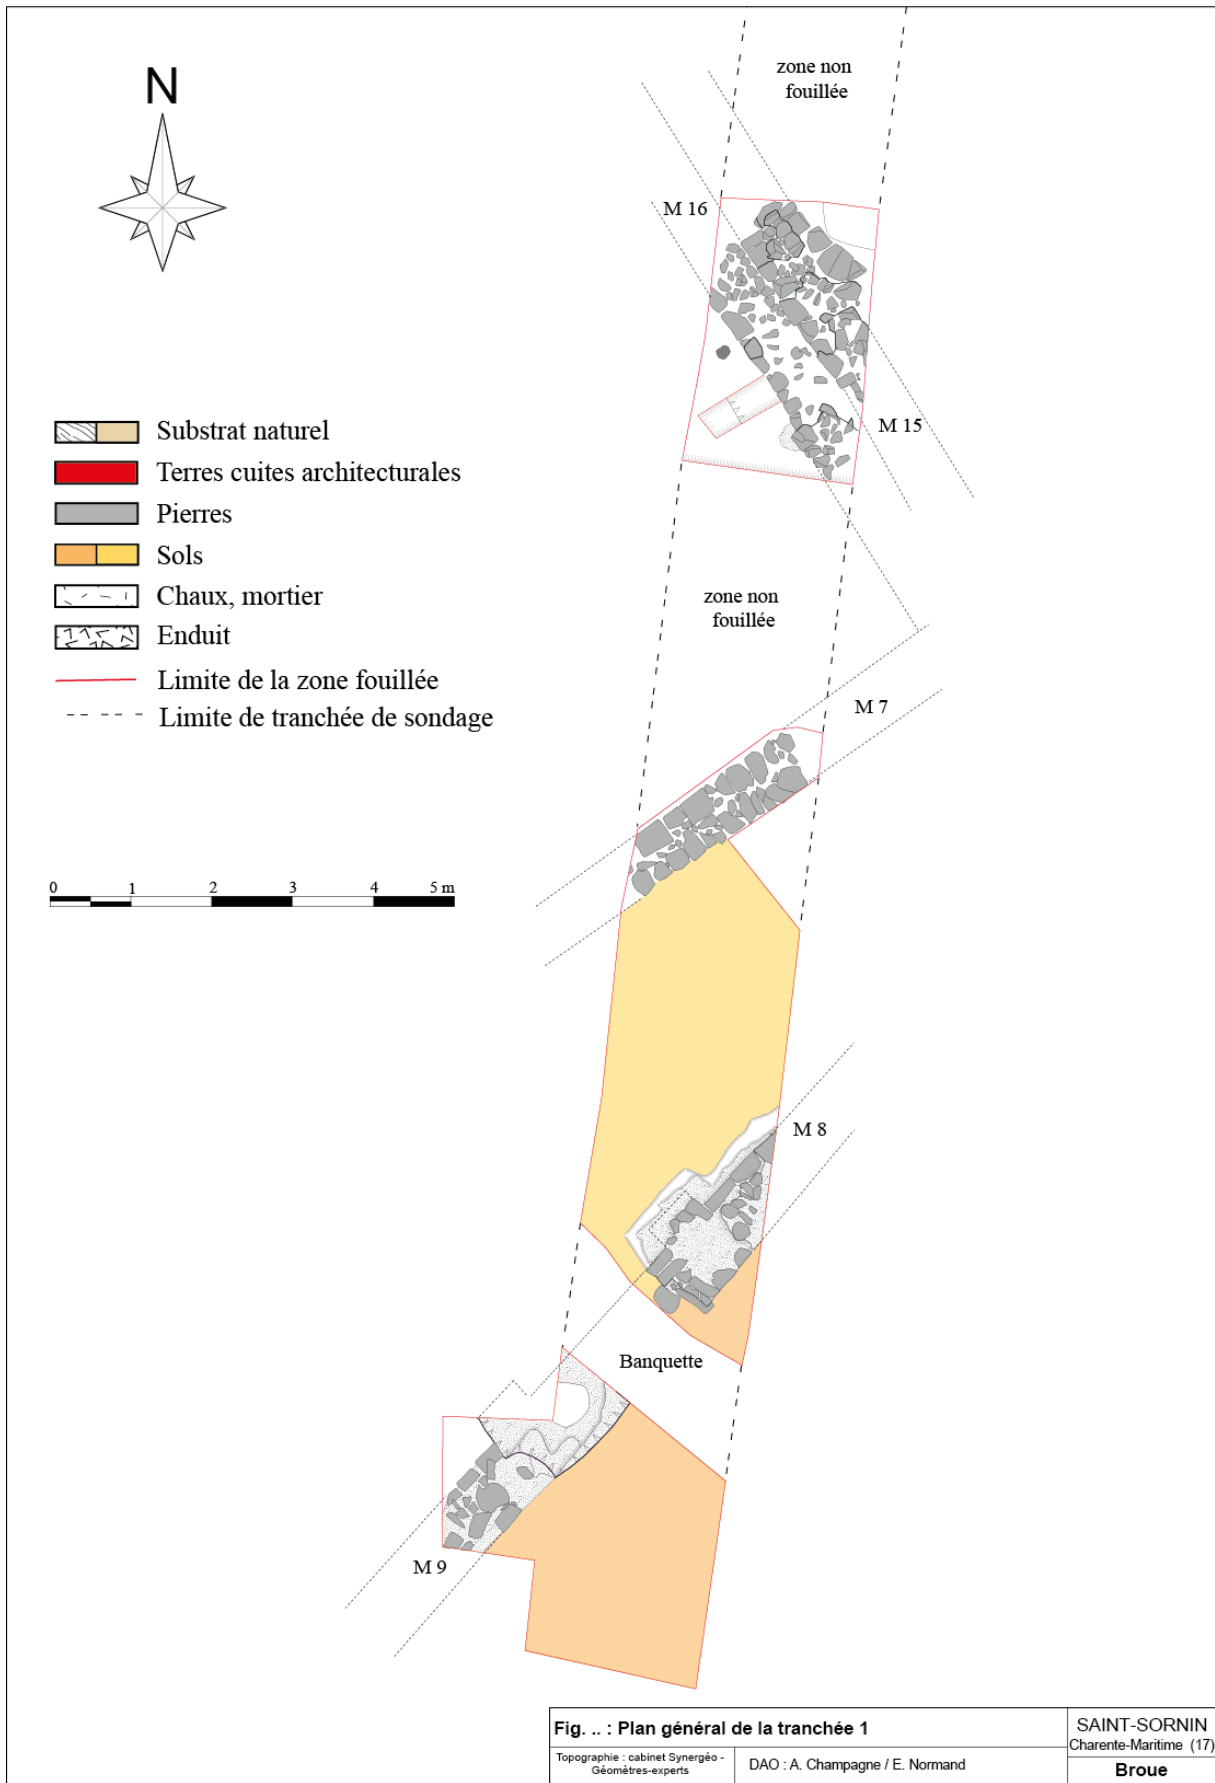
N

zone non fouillée

M 16

M 15

Substrat naturel
Terres cuites architecturales
Pierres
Sols
Chaux, mortier
Enduit
Limite de la zone fouillée
Limite de tranchée de sondage

zone non fouillée

M 7

0 1 2 3 4 5 m

M 8

Banquette

M 9

| Fig. .. : Plan général de la tranchée 1 | | SAINT-SORNIN Charente-Maritime (17) |
|---|---|---|
| Topographie : cabinet Synergéo - Géomètres-experts | DAO : A. Champagne / E. Normand | Broue |